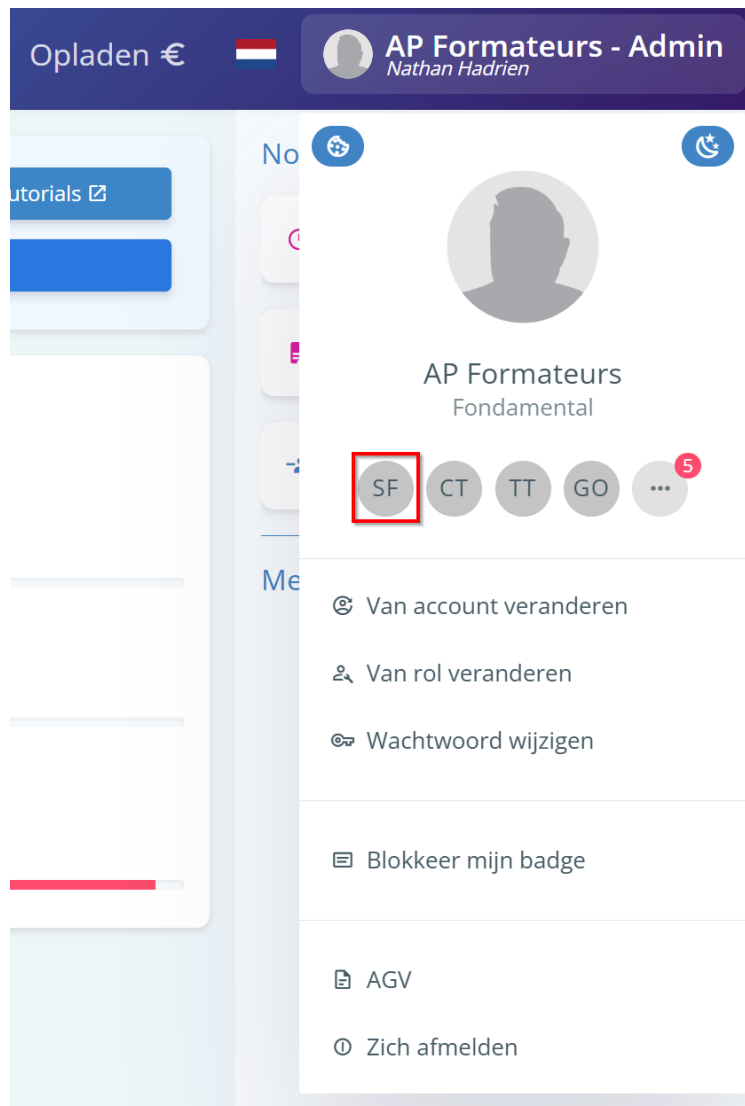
Opladen €

AP Formateurs - Admin
Nathan Hadrien

utorials

No

Me

AP Formateurs
Fondamental

SF CT TT GO ··· 5

Van account veranderen

Van rol veranderen

Wachtwoord wijzigen

Blokkeer mijn badge

AGV

Zich afmelden